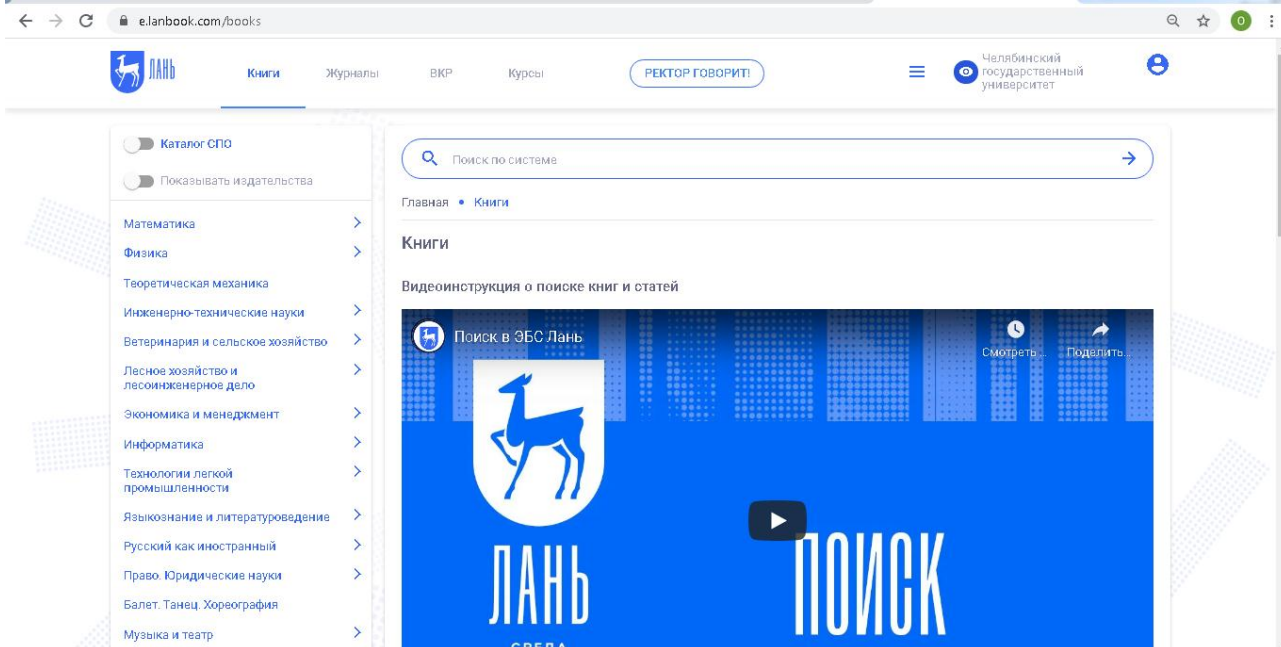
e.lanbook.com/books

ЛАНЬ

Книги Журналы ВКР Курсы РЕКТОР ГОВОРИТ!

Челябинский государственный университет

Каталог СПО

Показывать издательства

Математика

Физика

Теоретическая механика

Инженерно-технические науки

Ветеринария и сельское хозяйство

Лесное хозяйство и лесоинженерное дело

Экономика и менеджмент

Информатика

Технологии легкой промышленности

Языкознание и литературоведение

Русский как иностранный

Право. Юридические науки

Балет. Танец. Хореография

Музыка и театр

Поиск по системе

Главная • Книги

Книги

Видеоинструкция о поиске книг и статей

Поиск в ЭБС Лань

Смотреть ...

Поделить...

ЛАНЬ

ПОИСК

СРЕДА